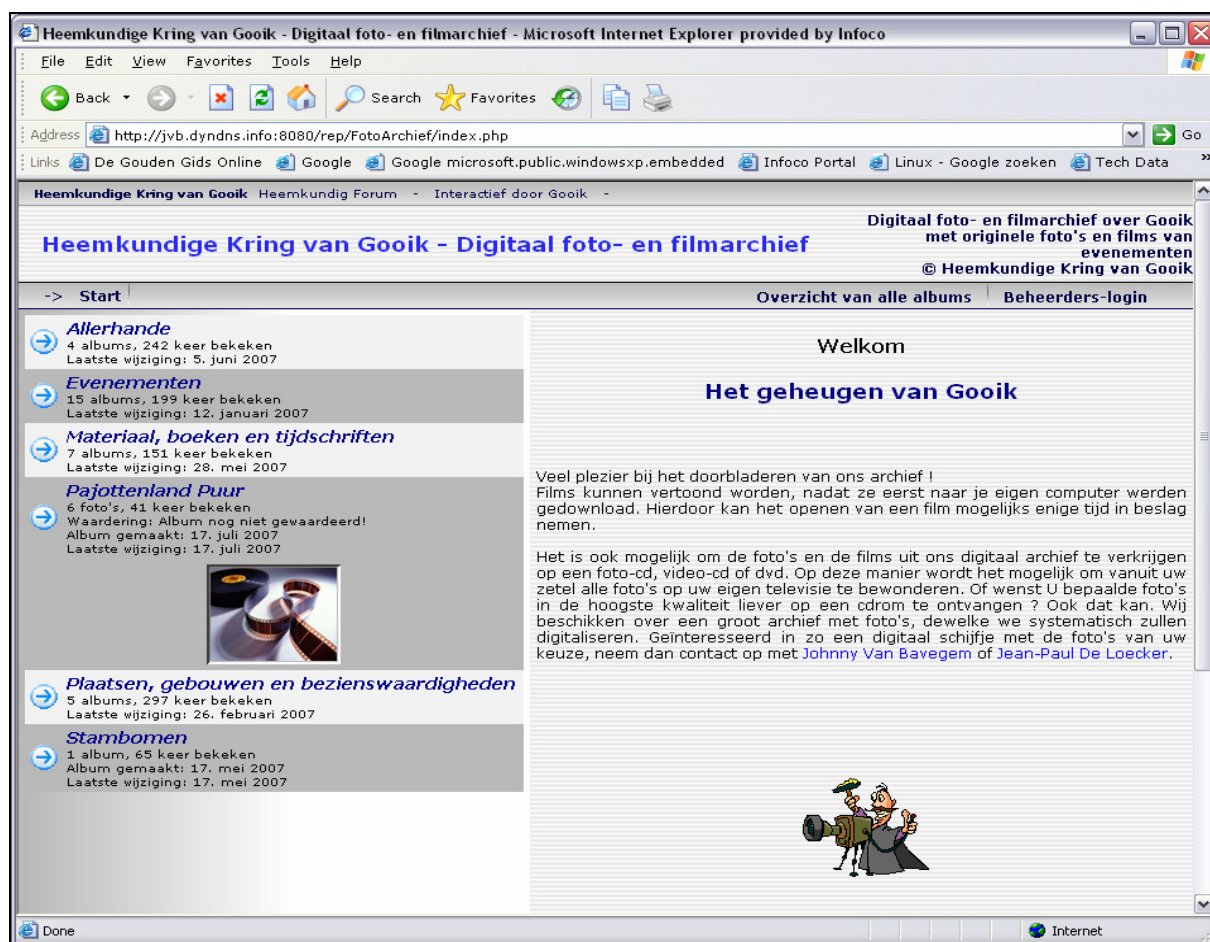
Heemkundige Kring van Gooik - Digitaal foto- en filmarchief - Microsoft Internet Explorer provided by Infoco

File Edit View Favorites Tools Help

Back Search Favorites

Address http://jvb.dyndns.info:8080/rep/FotoArchief/index.php Go

Links De Gouden Gids Online Google Google microsoft.public.windowsxp.embedded Infoco Portal Linux - Google zoeken Tech Data

Heemkundige Kring van Gooik Heemkundig Forum - Interactief door Gooik -

Heemkundige Kring van Gooik - Digitaal foto- en filmarchief

Digitaal foto- en filmarchief over Gooik met originele foto's en films van evenementen
© Heemkundige Kring van Gooik

-> Start

Overzicht van alle albums Beheerders-login

Allerhande
4 albums, 242 keer bekeken
Laatste wijziging: 5. juni 2007

Evenementen
15 albums, 199 keer bekeken
Laatste wijziging: 12. januari 2007

Materiaal, boeken en tijdschriften
7 albums, 151 keer bekeken
Laatste wijziging: 28. mei 2007

Pajottenland Puur
6 foto's, 41 keer bekeken
Waardering: Album nog niet gewaardeerd!
Album gemaakt: 17. juli 2007
Laatste wijziging: 17. juli 2007

Plaatsen, gebouwen en bezienswaardigheden
5 albums, 297 keer bekeken
Laatste wijziging: 26. februari 2007

Stambomen
1 album, 65 keer bekeken
Album gemaakt: 17. mei 2007
Laatste wijziging: 17. mei 2007

Welkom

Het geheugen van Gooik

Veel plezier bij het doorbladeren van ons archief !
Films kunnen vertoond worden, nadat ze eerst naar je eigen computer werden gedownload. Hierdoor kan het openen van een film mogelijks enige tijd in beslag nemen.

Het is ook mogelijk om de foto's en de films uit ons digitaal archief te verkrijgen op een foto-cd, video-cd of dvd. Op deze manier wordt het mogelijk om vanuit uw zetel alle foto's op uw eigen televisie te bewonderen. Of wenst U bepaalde foto's in de hoogste kwaliteit liever op een cdrom te ontvangen ? Ook dat kan. Wij beschikken over een groot archief met foto's, dewelke we systematisch zullen digitaliseren. Geïnteresseerd in zo een digitaal schijfje met de foto's van uw keuze, neem dan contact op met Johnny Van Bavegem of Jean-Paul De Loecker.

Done Internet